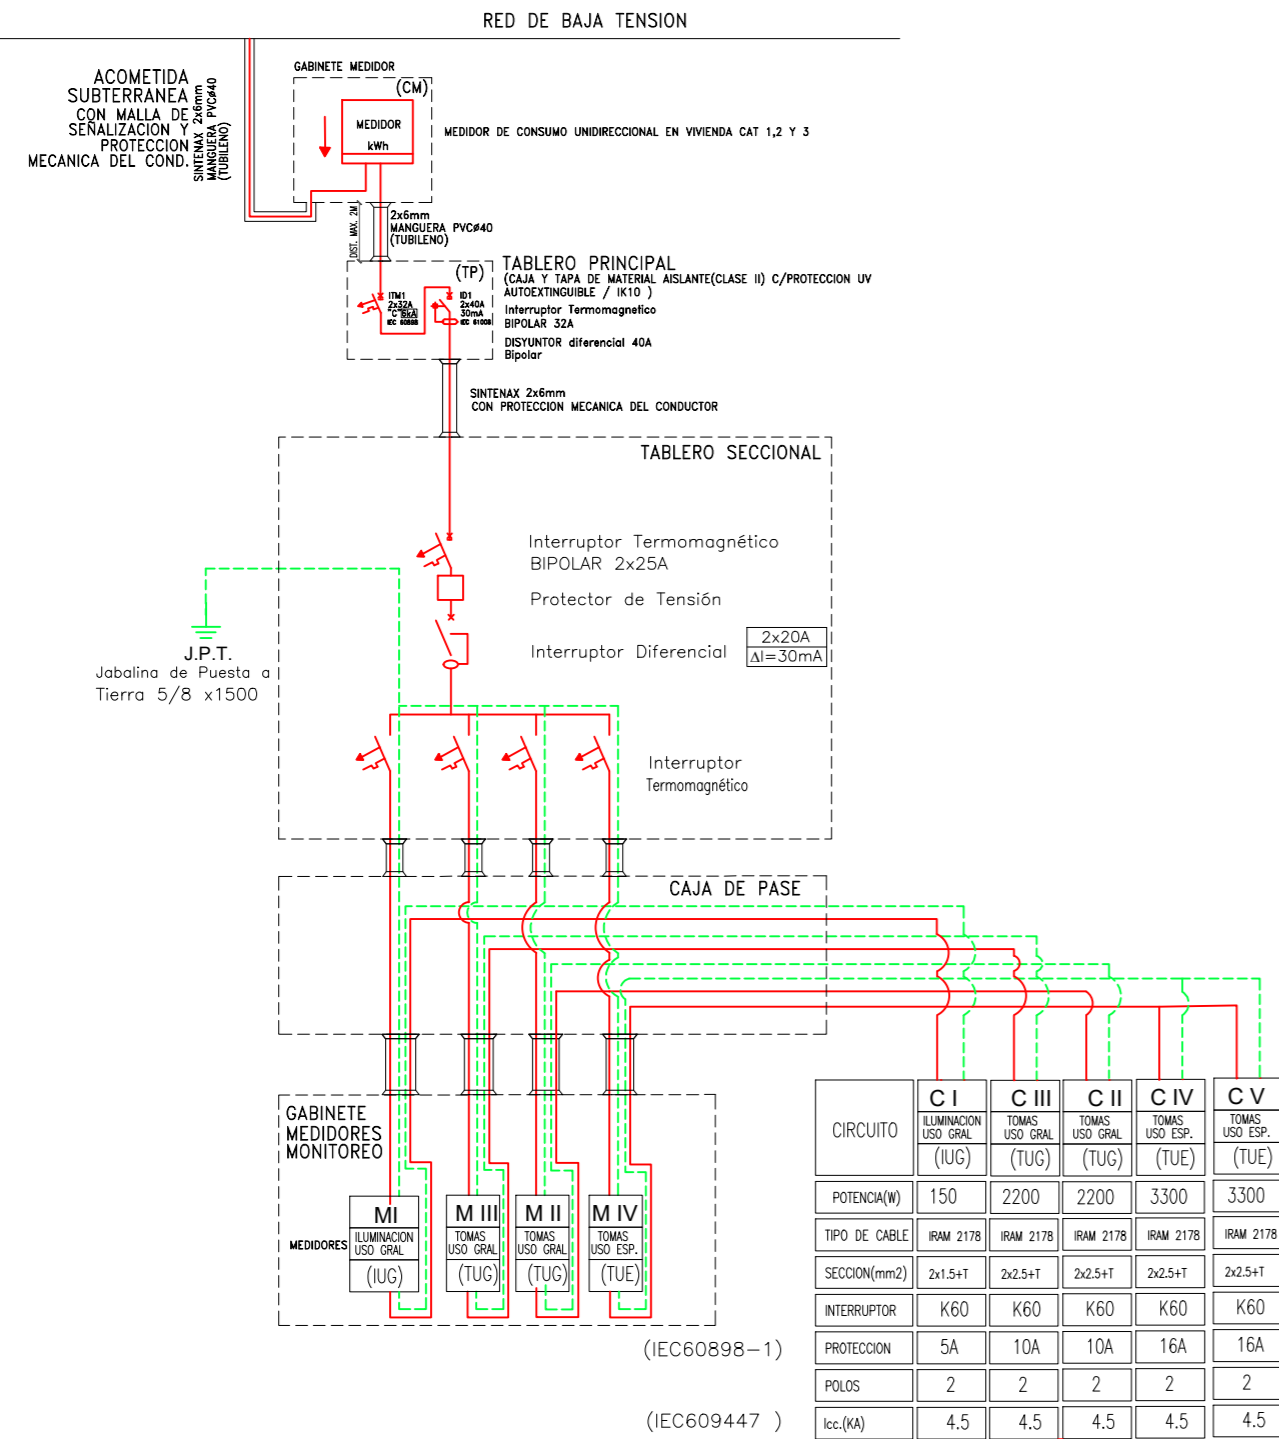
RED DE BAJA TENSION

ACOMETIDA SUBTERRANEA CON MALLA DE SEÑALIZACION Y PROTECCION MECANICA DEL COND.

SINTENAX 2x6mm MANGUERA PVC⌀40 (TUBILENO)

GABINETE MEDIDOR

(CM)

MEDIDOR kWh

MEDIDOR DE CONSUMO UNIDIRECCIONAL EN VIVIENDA CAT 1,2 Y 3

DIST. MAX. 2M

2x6mm MANGUERA PVC⌀40 (TUBILENO)

(TP)

ITM1 2x32A C 6kA IEC 60898

ID1 2x40A 30mA IEC 61008

TABLERO PRINCIPAL
(CAJA Y TAPA DE MATERIAL AISLANTE(CLASE II) C/PROTECCION UV AUTOEXTINGUIBLE / IK10 )
Interruptor Termomagnetico
BIPOLAR 32A
DISYUNTOR diferencial 40A
Bipolar

SINTENAX 2x6mm
CON PROTECCION MECANICA DEL CONDUCTOR

TABLERO SECCIONAL

Interruptor Termomagnético
BIPOLAR 2x25A

Protector de Tensión

Interruptor Diferencial

2x20A
ΔI=30mA

J.P.T.
Jabalina de Puesta a Tierra 5/8 x1500

Interruptor
Termomagnético

CAJA DE PASE

GABINETE MEDIDORES MONITOREO

MEDIDORES

| MI | M III | M II | M IV |
|---|---|---|---|
| ILUMINACION USO GRAL | TOMAS USO GRAL | TOMAS USO GRAL | TOMAS USO ESP. |
| (IUG) | (TUG) | (TUG) | (TUE) |

(IEC60898−1)

(IEC609447 )

| CIRCUITO | C I ILUMINACION USO GRAL (IUG) | C III TOMAS USO GRAL (TUG) | C II TOMAS USO GRAL (TUG) | C IV TOMAS USO ESP. (TUE) | C V TOMAS USO ESP. (TUE) |
|---|---|---|---|---|---|
| POTENCIA(W) | 150 | 2200 | 2200 | 3300 | 3300 |
| TIPO DE CABLE | IRAM 2178 | IRAM 2178 | IRAM 2178 | IRAM 2178 | IRAM 2178 |
| SECCION(mm2) | 2x1.5+T | 2x2.5+T | 2x2.5+T | 2x2.5+T | 2x2.5+T |
| INTERRUPTOR | K60 | K60 | K60 | K60 | K60 |
| PROTECCION | 5A | 10A | 10A | 16A | 16A |
| POLOS | 2 | 2 | 2 | 2 | 2 |
| Icc.(KA) | 4.5 | 4.5 | 4.5 | 4.5 | 4.5 |